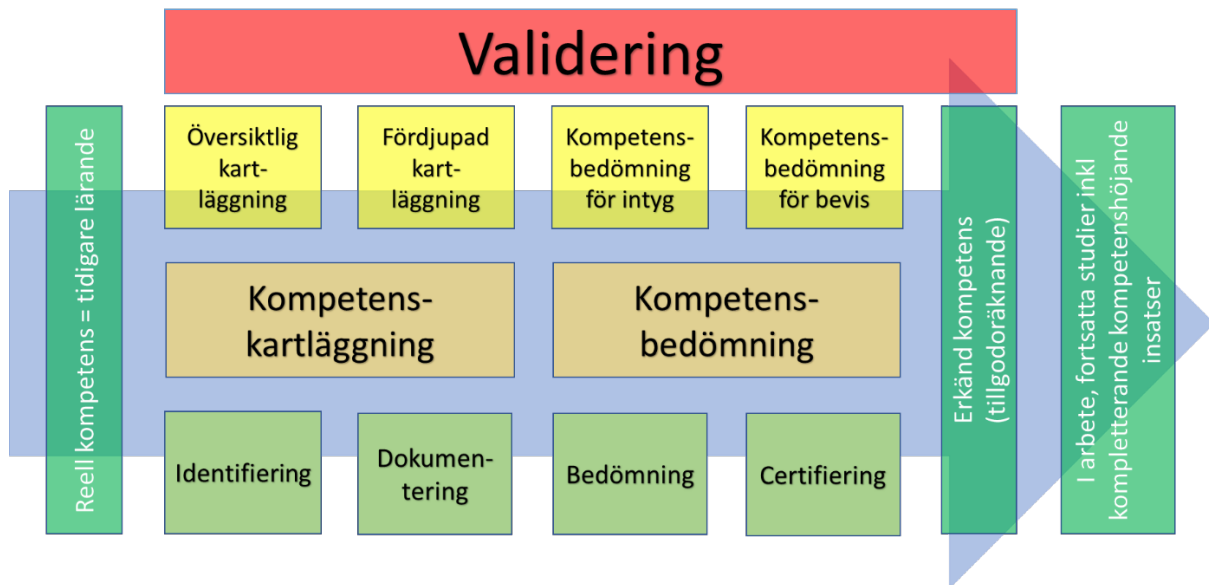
Validering

Reell kompetens = tidigare lärande

Översiktlig kartläggning

Fördjupad kartläggning

Kompetensbedömning för intyg

Kompetensbedömning för bevis

Kompetenskartläggning

Kompetensbedömning

Identifiering

Dokumentering

Bedömning

Certifiering

Erkänd kompetens (tillgodoräknande)

I arbete, fortsatta studier inkl kompletterande kompetenshöjande insatser